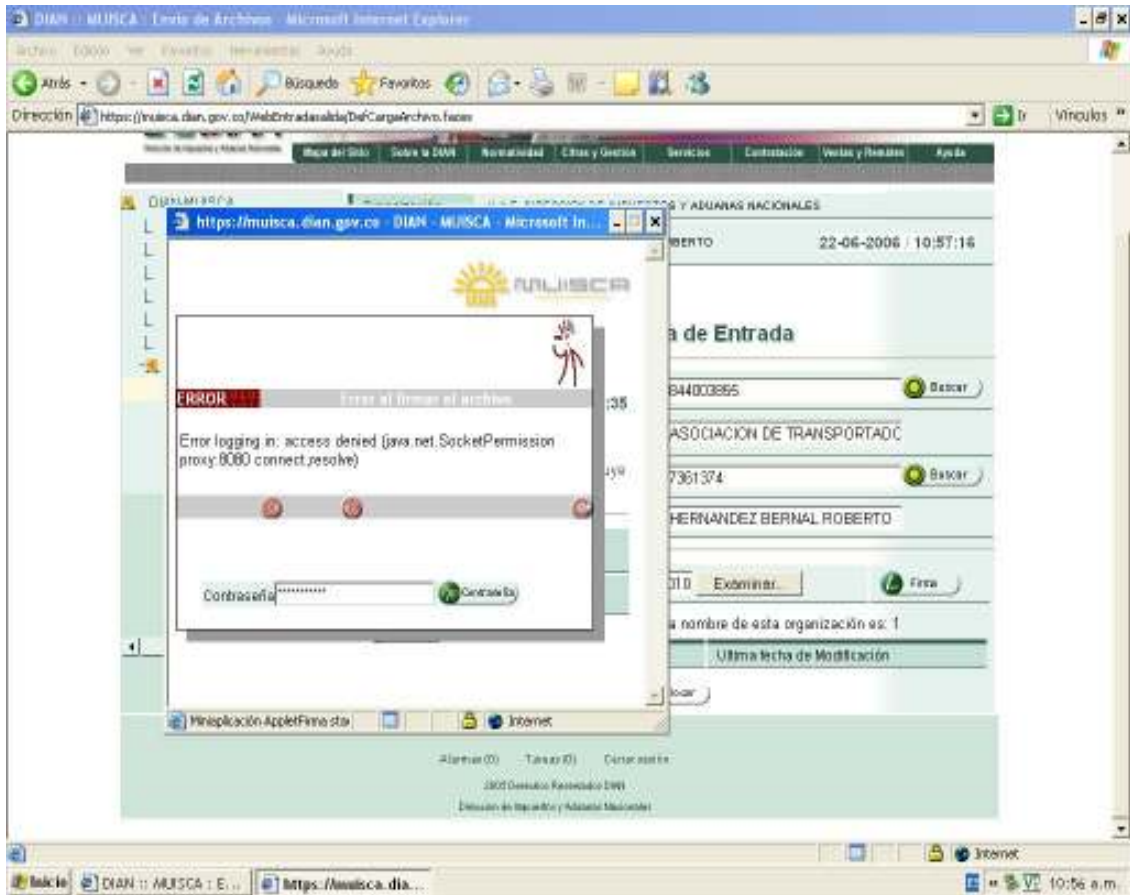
DIAN :: MUISCA : Envío de Archivos - Microsoft Internet Explorer

Archivo Edición Ver Favoritos Herramientas Ayuda

Atrás Búsqueda Favoritos

Dirección https://muisca.dian.gov.co/WebEntradasalida/DefCargaArchivo.faces

Vínculos

Mapa del Sitio Sobre la DIAN Normatividad Cifras y Gestión Servicios Contratación Ventas y Remates Ayuda

DIAN MUISCA

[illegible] Y ADUANAS NACIONALES

https://muisca.dian.gov.co - DIAN - MUISCA - Microsoft In...

BERTO 22-06-2006 / 10:57:16

MUISCA

a de Entrada

ERROR Error al firmar el archivo

:35

844003895 Buscar

ASOCIACION DE TRANSPORTADC

Error logging in: access denied (java.net.SocketPermission proxy:8080 connect,resolve)

7361374 Buscar

HERNANDEZ BERNAL ROBERTO

010 Examinar... Firma

Contraseña *********** Contraseña

a nombre de esta organización es: 1

Ultima fecha de Modificación

Miniaplicación AppletFirma sta Internet

Alarmas (0) Tareas (0) Cerrar sesión

2005 Derechos Reservados DIAN

Dirección de Impuestos y Aduanas Nacionales

Internet

Inicio DIAN :: MUISCA : E... https://muisca.dia...

10:56 a.m.